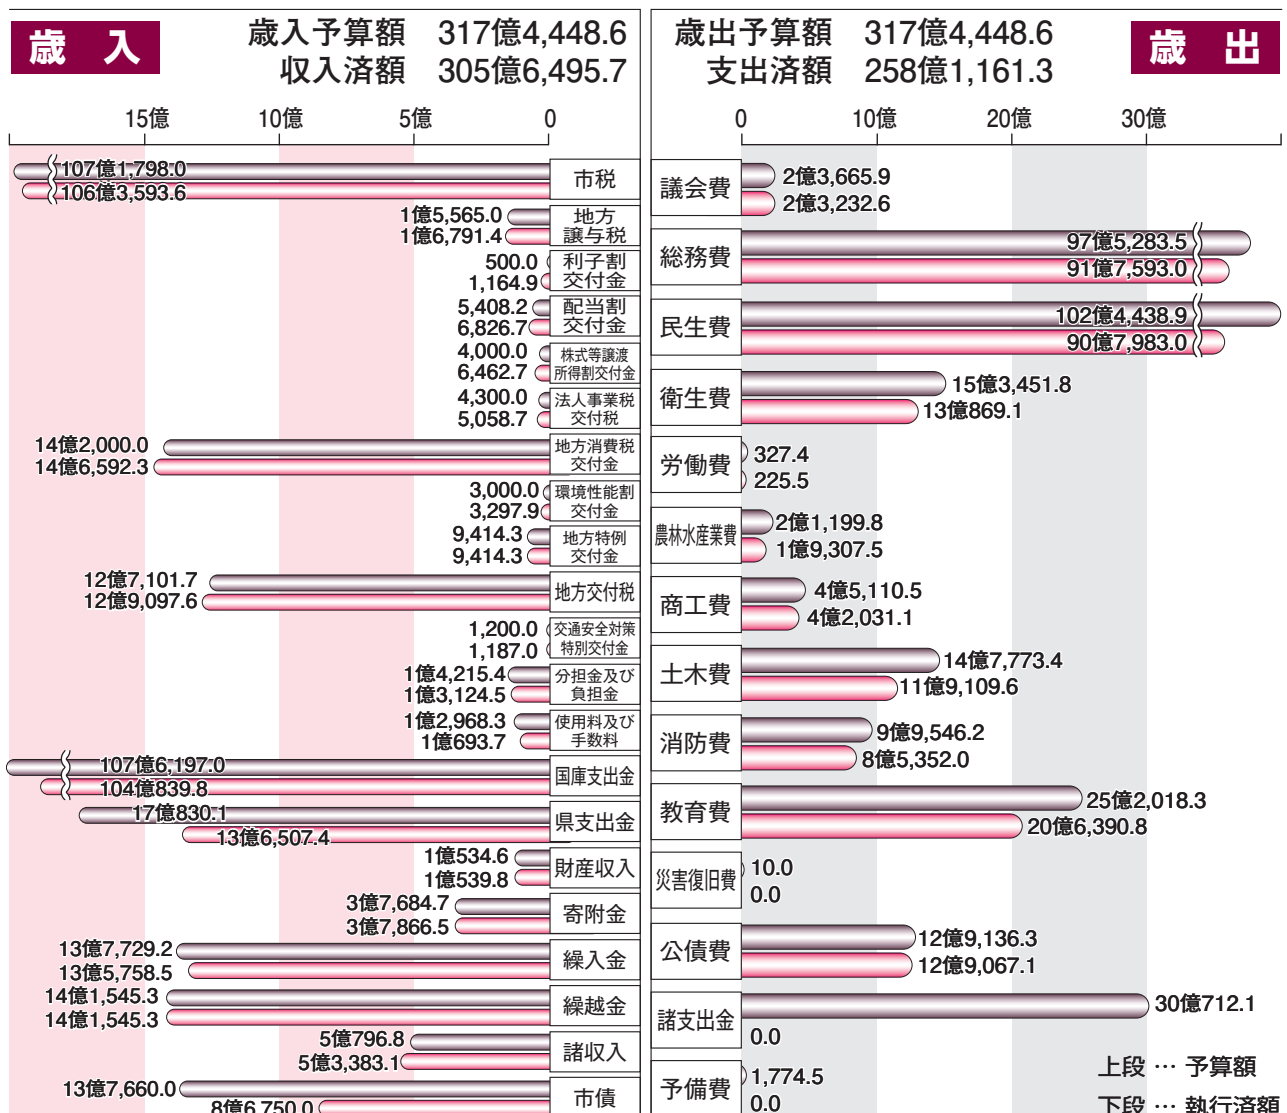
歳入

歳入予算額 317億4,448.6
収入済額 305億6,495.7

15億 10億 5億 0

| 項目 | 上段 | 下段 |
|---|---|---|
| 市税 | 107億1,798.0 | 106億3,593.6 |
| 地方譲与税 | 1億5,565.0 | 1億6,791.4 |
| 利子割交付金 | 500.0 | 1,164.9 |
| 配当割交付金 | 5,408.2 | 6,826.7 |
| 株式等譲渡所得割交付金 | 4,000.0 | 6,462.7 |
| 法人事業税交付税 | 4,300.0 | 5,058.7 |
| 地方消費税交付金 | 14億2,000.0 | 14億6,592.3 |
| 環境性能割交付金 | 3,000.0 | 3,297.9 |
| 地方特例交付金 | 9,414.3 | 9,414.3 |
| 地方交付税 | 12億7,101.7 | 12億9,097.6 |
| 交通安全対策特別交付金 | 1,200.0 | 1,187.0 |
| 分担金及び負担金 | 1億4,215.4 | 1億3,124.5 |
| 使用料及び手数料 | 1億2,968.3 | 1億693.7 |
| 国庫支出金 | 107億6,197.0 | 104億839.8 |
| 県支出金 | 17億830.1 | 13億6,507.4 |
| 財産収入 | 1億534.6 | 1億539.8 |
| 寄附金 | 3億7,684.7 | 3億7,866.5 |
| 繰入金 | 13億7,729.2 | 13億5,758.5 |
| 繰越金 | 14億1,545.3 | 14億1,545.3 |
| 諸収入 | 5億796.8 | 5億3,383.1 |
| 市債 | 13億7,660.0 | 8億6,750.0 |

歳出予算額 317億4,448.6
支出済額 258億1,161.3

歳出

0 10億 20億 30億

| 項目 | 上段 | 下段 |
|---|---|---|
| 議会費 | 2億3,665.9 | 2億3,232.6 |
| 総務費 | 97億5,283.5 | 91億7,593.0 |
| 民生費 | 102億4,438.9 | 90億7,983.0 |
| 衛生費 | 15億3,451.8 | 13億869.1 |
| 労働費 | 327.4 | 225.5 |
| 農林水産業費 | 2億1,199.8 | 1億9,307.5 |
| 商工費 | 4億5,110.5 | 4億2,031.1 |
| 土木費 | 14億7,773.4 | 11億9,109.6 |
| 消防費 | 9億9,546.2 | 8億5,352.0 |
| 教育費 | 25億2,018.3 | 20億6,390.8 |
| 災害復旧費 | 10.0 | 0.0 |
| 公債費 | 12億9,136.3 | 12億9,067.1 |
| 諸支出金 | 30億712.1 | 0.0 |
| 予備費 | 1,774.5 | 0.0 |

上段 … 予算額
下段 … 執行済額